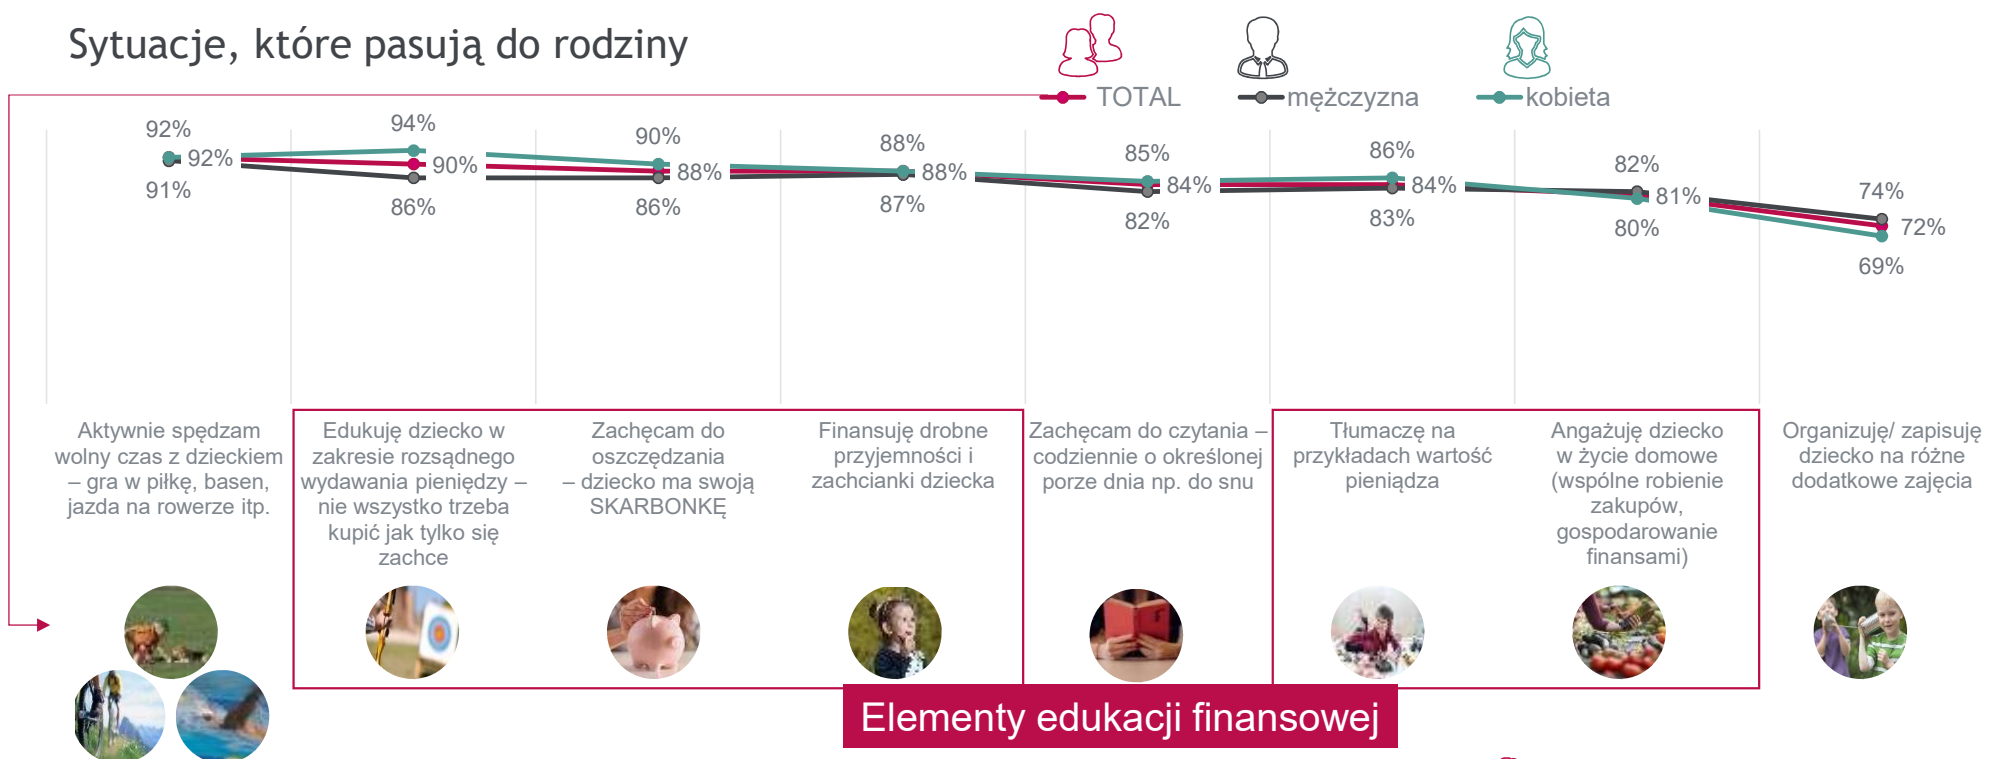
Sytuacje, które pasują do rodziny

TOTAL
mężczyzna
kobieta

92%
92%
91%

94%
90%
86%

90%
88%
86%

88%
88%
87%

85%
84%
82%

86%
84%
83%

82%
81%
80%

74%
72%
69%

Aktywnie spędzam wolny czas z dzieckiem – gra w piłkę, basen, jazda na rowerze itp.

Edukuję dziecko w zakresie rozsądnego wydawania pieniędzy – nie wszystko trzeba kupić jak tylko się zachce

Zachęcam do oszczędzania – dziecko ma swoją SKARBONKĘ

Finansuję drobne przyjemności i zachcianki dziecka

Zachęcam do czytania – codziennie o określonej porze dnia np. do snu

Tłumaczę na przykładach wartość pieniądza

Angażuję dziecko w życie domowe (wspólne robienie zakupów, gospodarowanie finansami)

Organizuję/ zapisuję dziecko na różne dodatkowe zajęcia

Elementy edukacji finansowej